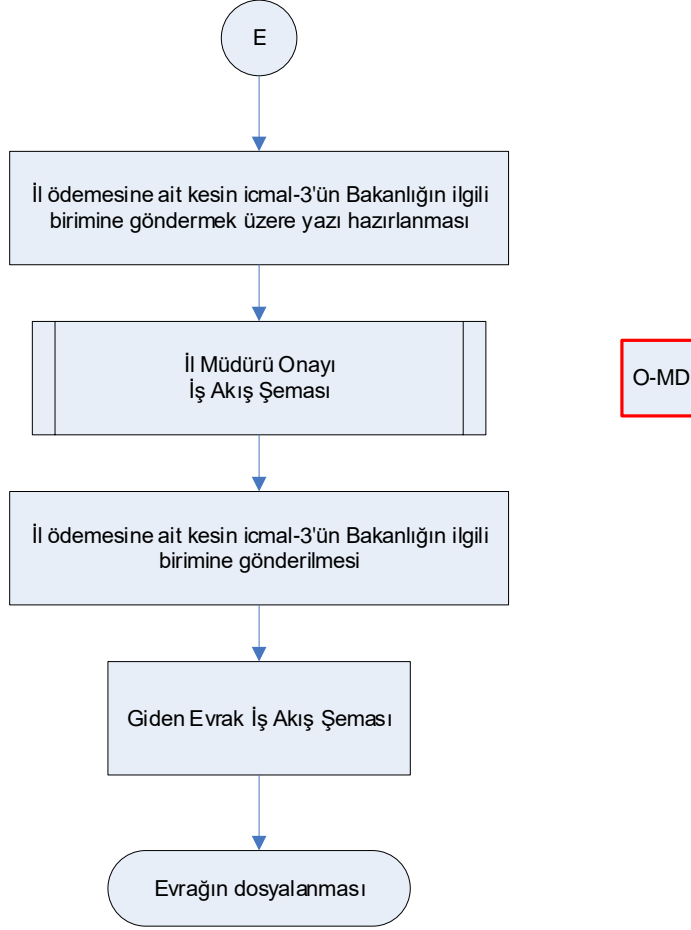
E

İl ödemesine ait kesin icmal-3'ün Bakanlığın ilgili birimine göndermek üzere yazı hazırlanması

İl Müdürü Onayı
İş Akış Şeması

O-MD

İl ödemesine ait kesin icmal-3'ün Bakanlığın ilgili birimine gönderilmesi

Giden Evrak İş Akış Şeması

Evrağın dosyalanması